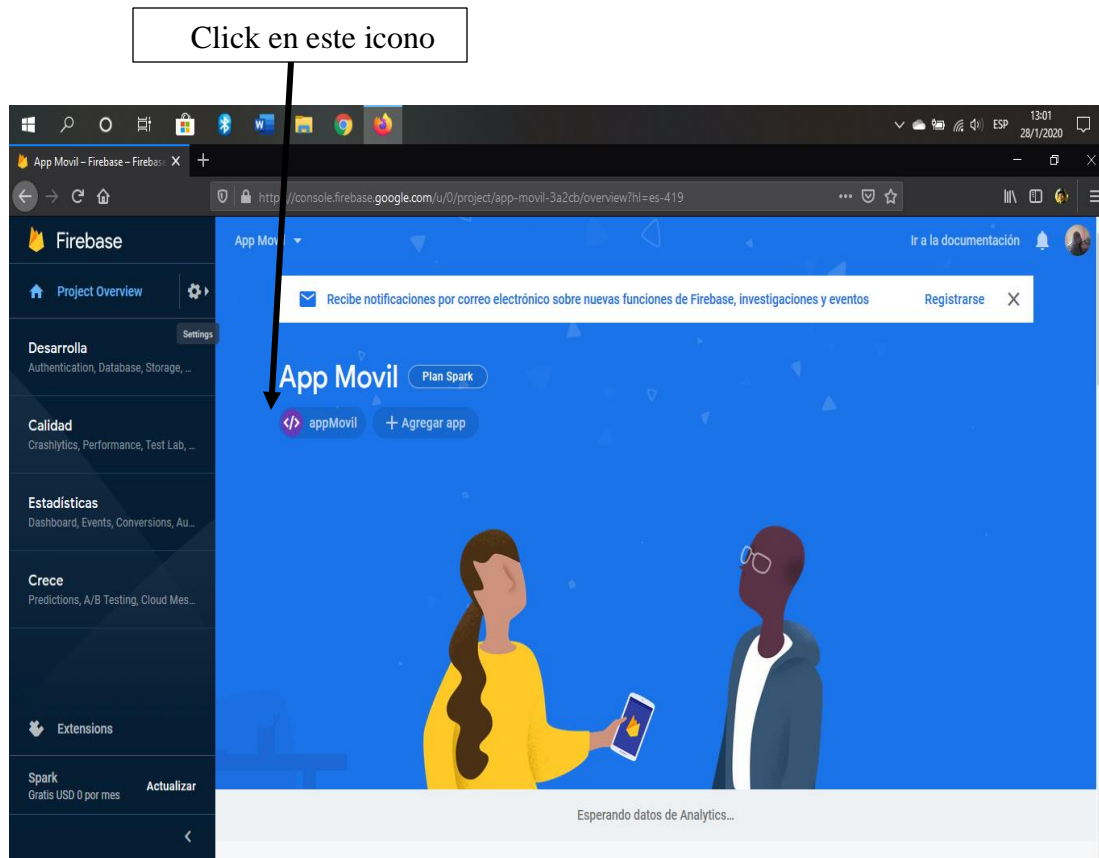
Click en este icono

ESP 13:01 28/1/2020

App Movil – Firebase – Firebase X +

https://console.firebase.google.com/u/0/project/app-movil-3a2cb/overview?hl=es-419

Firebase

Project Overview

Settings

Desarrolla
Authentication, Database, Storage, ...

Calidad
Crashlytics, Performance, Test Lab, ...

Estadísticas
Dashboard, Events, Conversions, Au...

Crece
Predictions, A/B Testing, Cloud Mes...

Extensions

Spark
Gratis USD 0 por mes

Actualizar

App Movil

Ir a la documentación

Recibe notificaciones por correo electrónico sobre nuevas funciones de Firebase, investigaciones y eventos

Registrarse

App Movil Plan Spark

appMovil + Agregar app

Esperando datos de Analytics...